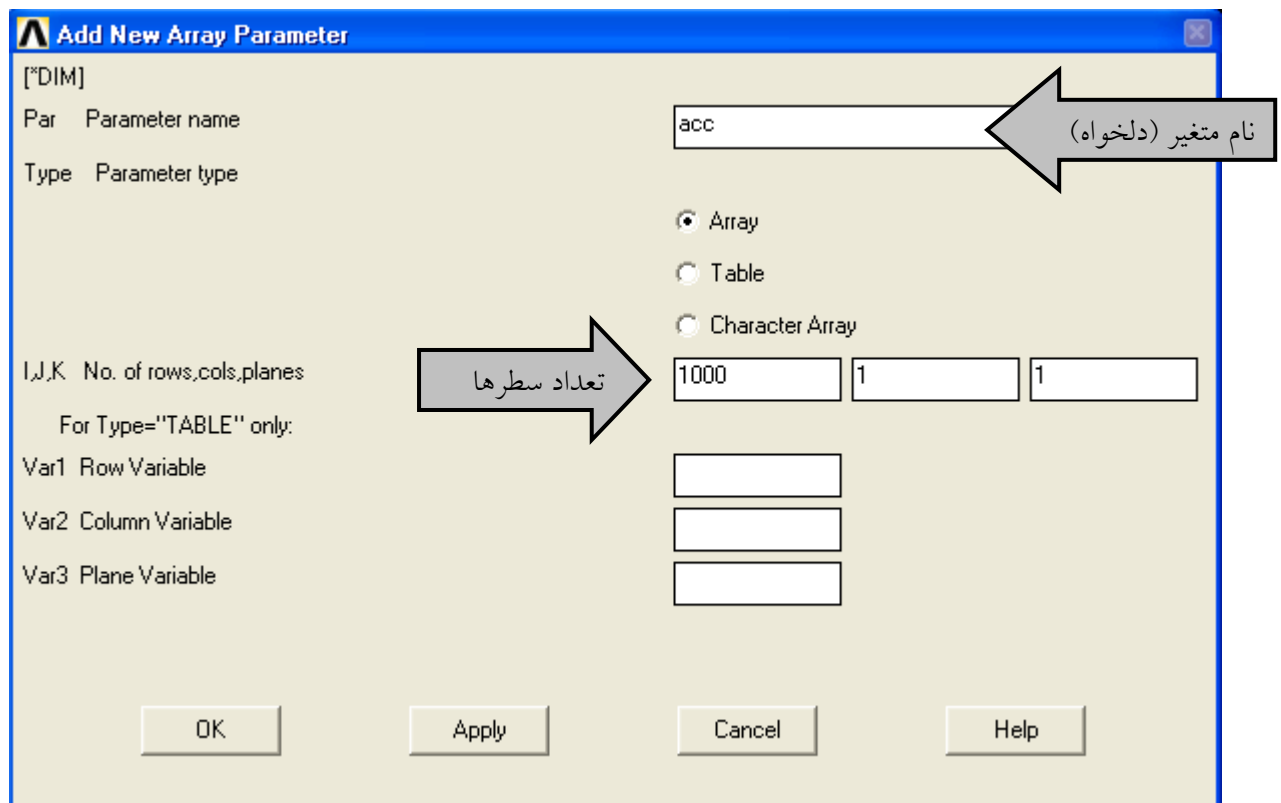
Add New Array Parameter

[*DIM]

Par Parameter name

acc

نام متغیر (دلخواه)

Type Parameter type

Array

Table

Character Array

I,J,K No. of rows,cols,planes

تعداد سطرها

1000

1

1

For Type="TABLE" only:

Var1 Row Variable

Var2 Column Variable

Var3 Plane Variable

OK

Apply

Cancel

Help